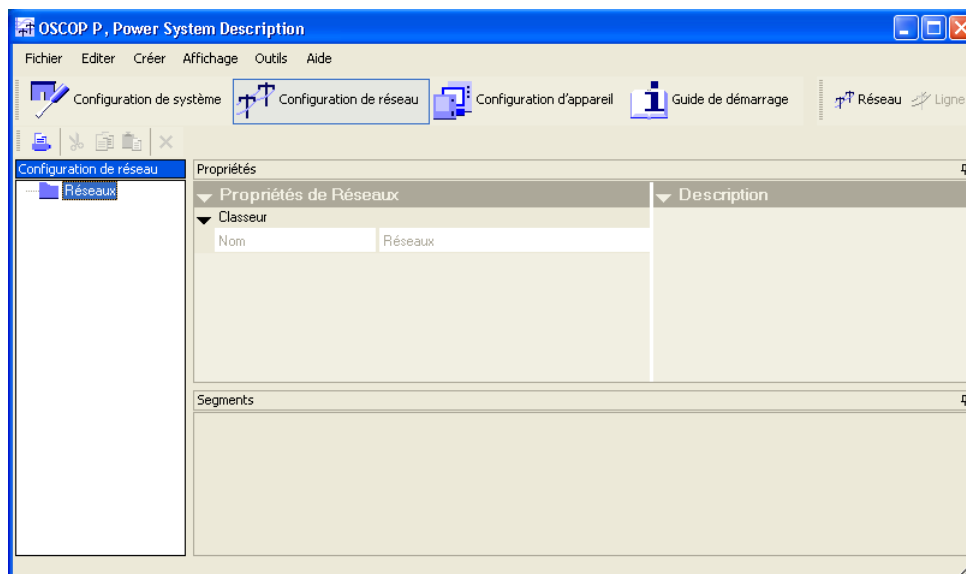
OSCOP P, Power System Description

Fichier Editer Créer Affichage Outils Aide

Configuration de système Configuration de réseau Configuration d'appareil Guide de démarrage Réseau Ligne

Configuration de réseau

Réseaux

Propriétés

Propriétés de Réseaux

Classeur

| Nom | Réseaux |
|---|---|

Description

Segments